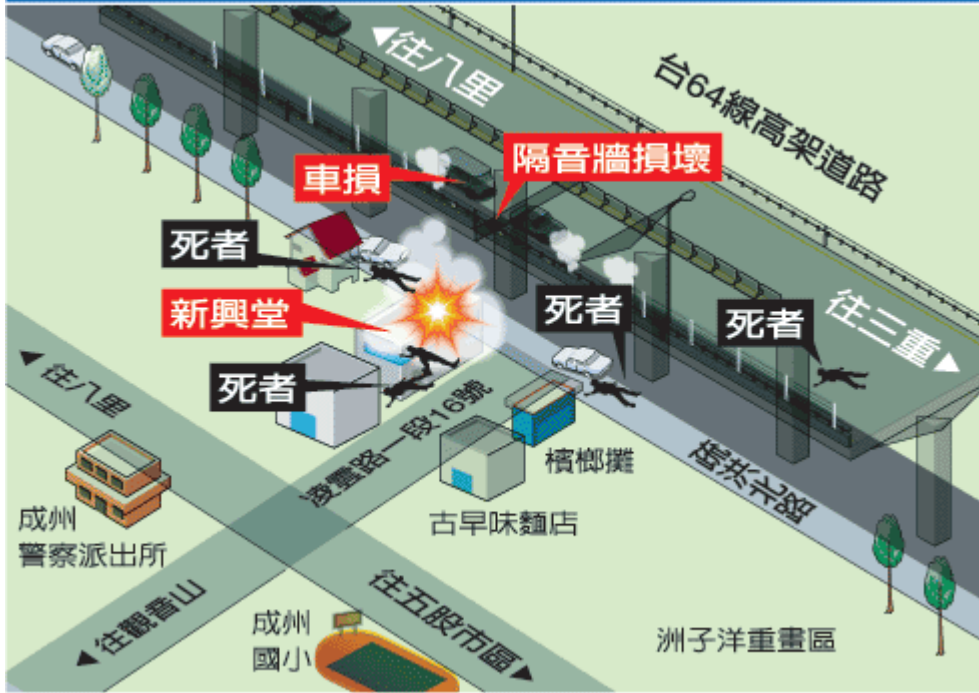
◀往八里

台64線高架道路

車損

隔音牆損壞

死者

新興堂

死者

死者

死者

往三重▶

◀往八里

凌雲路一段16號

檳榔攤

成州警察派出所

古早味麵店

◀往觀音山

往五股市區▶

成州國小

洲子洋重畫區

疏洪十路